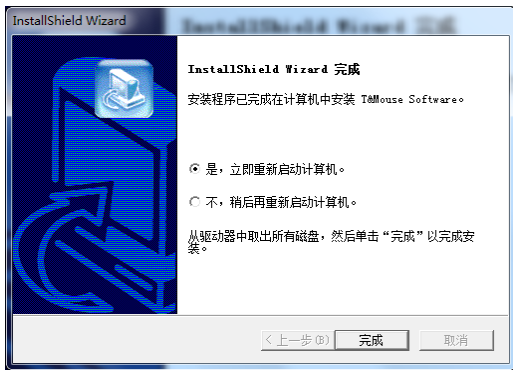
InstallShield Wizard

InstallShield Wizard 完成

安装程序已完成在计算机中安装 T&Mouse Software。

是，立即重新启动计算机。

不，稍后再重新启动计算机。

从驱动器中取出所有磁盘，然后单击“完成”以完成安装。

< 上一步(B)
完成
取消